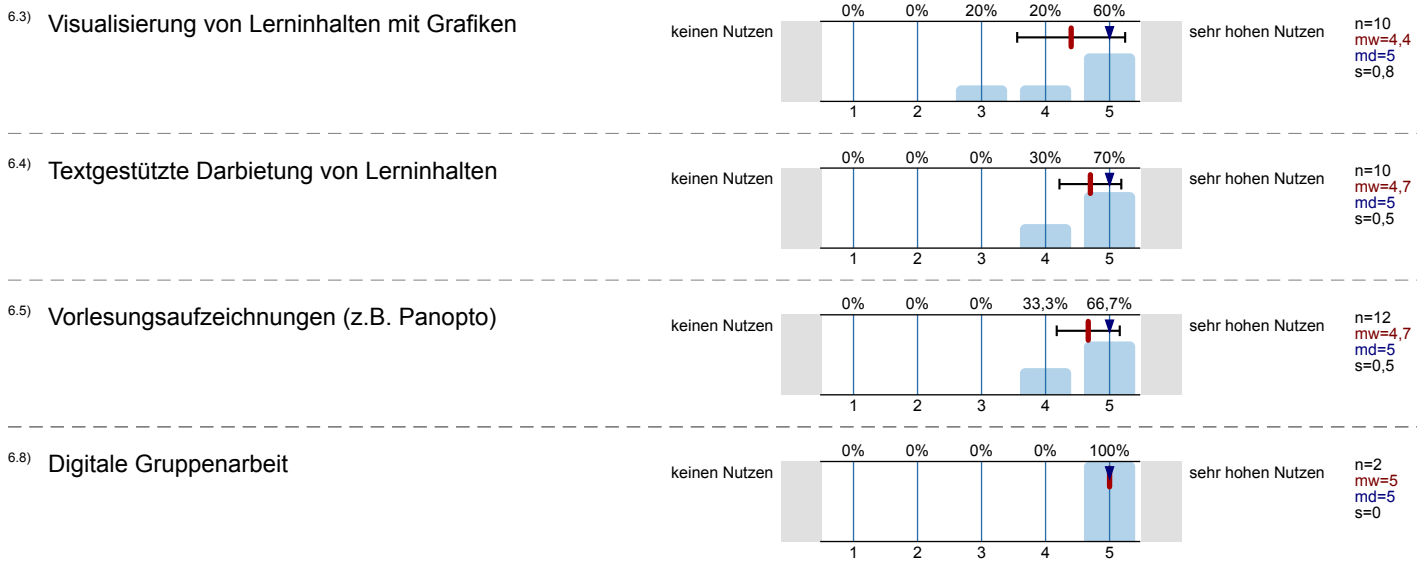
6.3) Visualisierung von Lerninhalten mit Grafiken

| 0% | 0% | 20% | 20% | 60% |
|---|---|---|---|---|

keinen Nutzen 1 2 3 4 5 sehr hohen Nutzen

n=10
mw=4,4
md=5
s=0,8

6.4) Textgestützte Darbietung von Lerninhalten

| 0% | 0% | 0% | 30% | 70% |
|---|---|---|---|---|

keinen Nutzen 1 2 3 4 5 sehr hohen Nutzen

n=10
mw=4,7
md=5
s=0,5

6.5) Vorlesungsaufzeichnungen (z.B. Panopto)

| 0% | 0% | 0% | 33,3% | 66,7% |
|---|---|---|---|---|

keinen Nutzen 1 2 3 4 5 sehr hohen Nutzen

n=12
mw=4,7
md=5
s=0,5

6.8) Digitale Gruppenarbeit

| 0% | 0% | 0% | 0% | 100% |
|---|---|---|---|---|

keinen Nutzen 1 2 3 4 5 sehr hohen Nutzen

n=2
mw=5
md=5
s=0